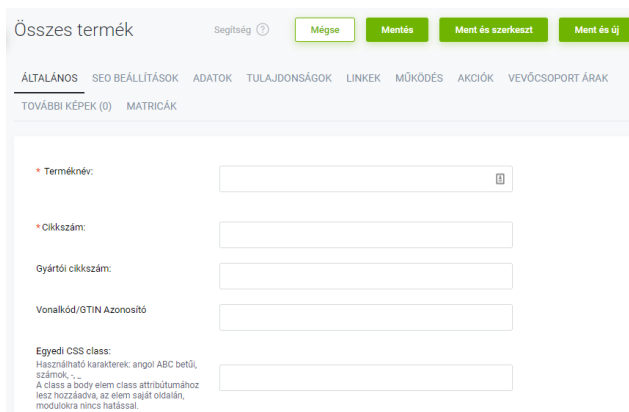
Összes termék

Segítség ?

Mégse

Mentés

Ment és szerkeszt

Ment és új

ÁLTALÁNOS SEO BEÁLLÍTÁSOK ADATOK TULAJDONSÁGOK LINKEK MŰKÖDÉS AKCIÓK VEVŐCSOPORT ÁRAK TOVÁBBI KÉPEK (0) MATRICÁK

* Terméknév:

* Cikkszám:

Gyártói cikkszám:

Vonalkód/GTIN Azonosító

Egyedi CSS class:
Használható karakterek: angol ABC betűi, számok, -, _
A class a body elem class attribútumához lesz hozzáadva, az elem saját oldalán, modulokra nincs hatással.